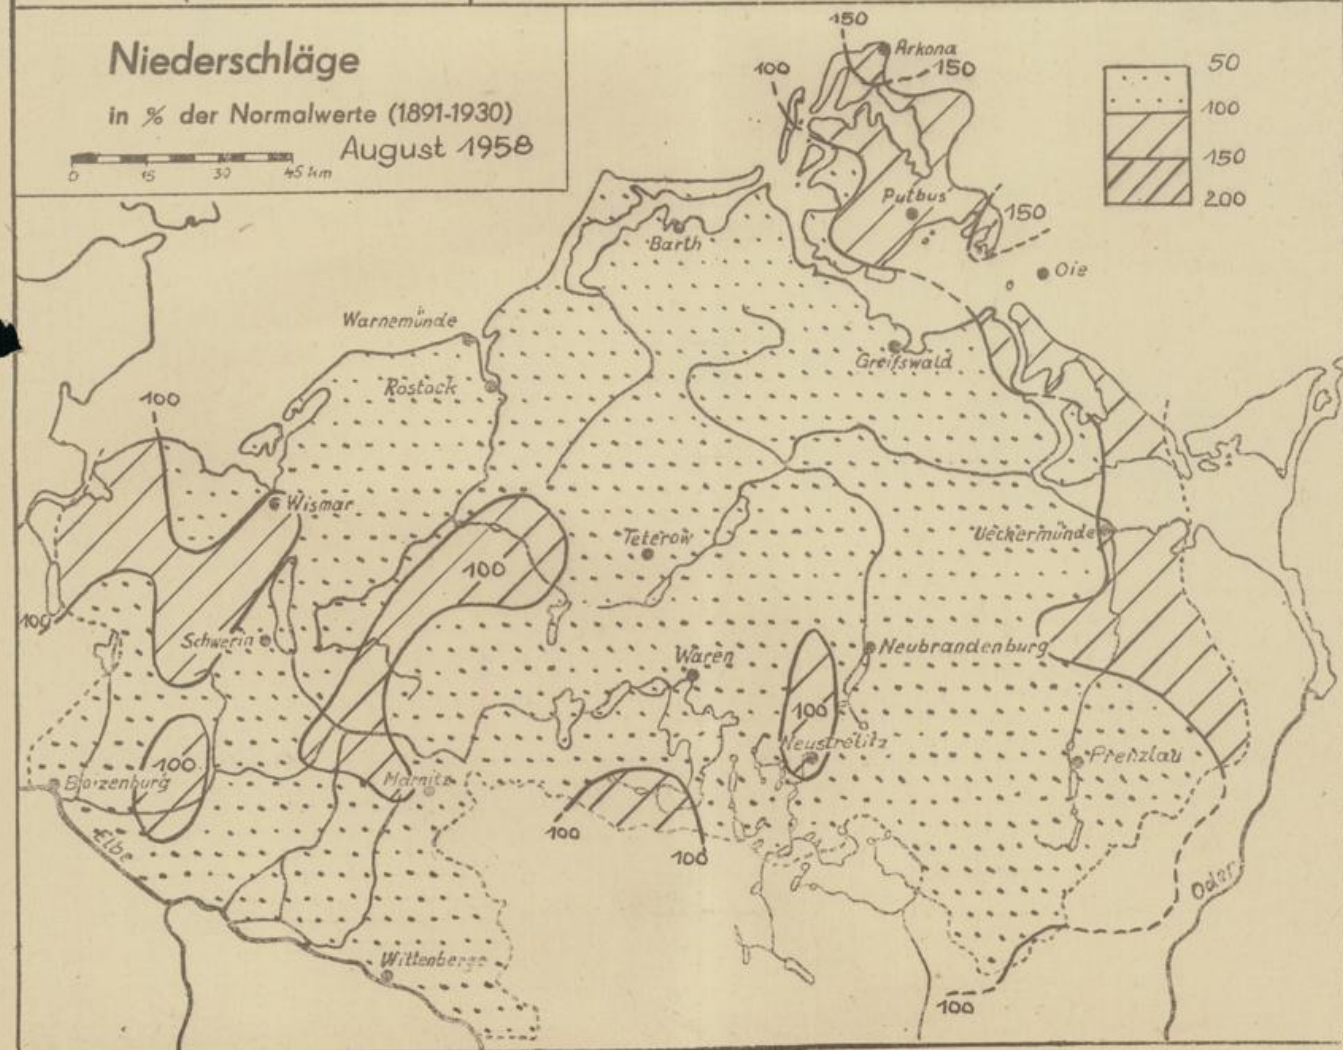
Niederschläge
in % der Normalwerte (1891-1930)
August 1958

0 15 30 45 km

50
100
150
200

150
Arkona
100
150
Putbus
150
Oie
Barth
Greifswald
Warnemünde
Rostock
100
Wismar
Teterow
Ueckermünde
100
100
Schwerin
Waren
Neubrandenburg
100
Neustrelitz
100
Boizenburg
Parchim
Prenzlau
Elbe
100
100
Oder
Wittenberge
100